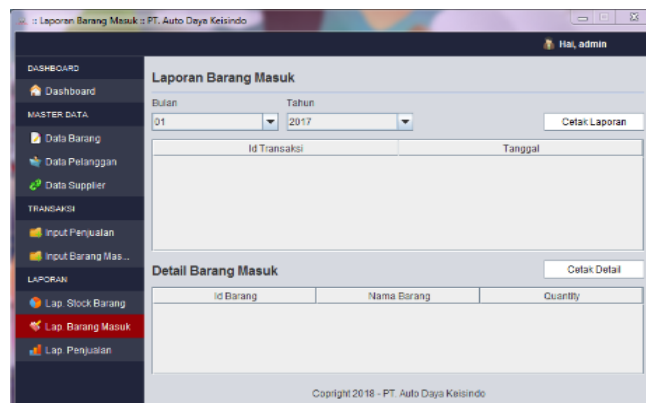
:: Laporan Barang Masuk :: PT. Auto Daya Keisindo

Hai, admin

DASHBOARD
Dashboard
MASTER DATA
Data Barang
Data Pelanggan
Data Supplier
TRANSAKSI
Input Penjualan
Input Barang Mas...
LAPORAN
Lap. Stock Barang
Lap. Barang Masuk
Lap. Penjualan

Laporan Barang Masuk

Bulan
01
Tahun
2017
Cetak Laporan

| Id Transaksi | Tanggal |
|---|---|

Detail Barang Masuk
Cetak Detail

| Id Barang | Nama Barang | Quantity |
|---|---|---|

Copyright 2018 - PT. Auto Daya Keisindo